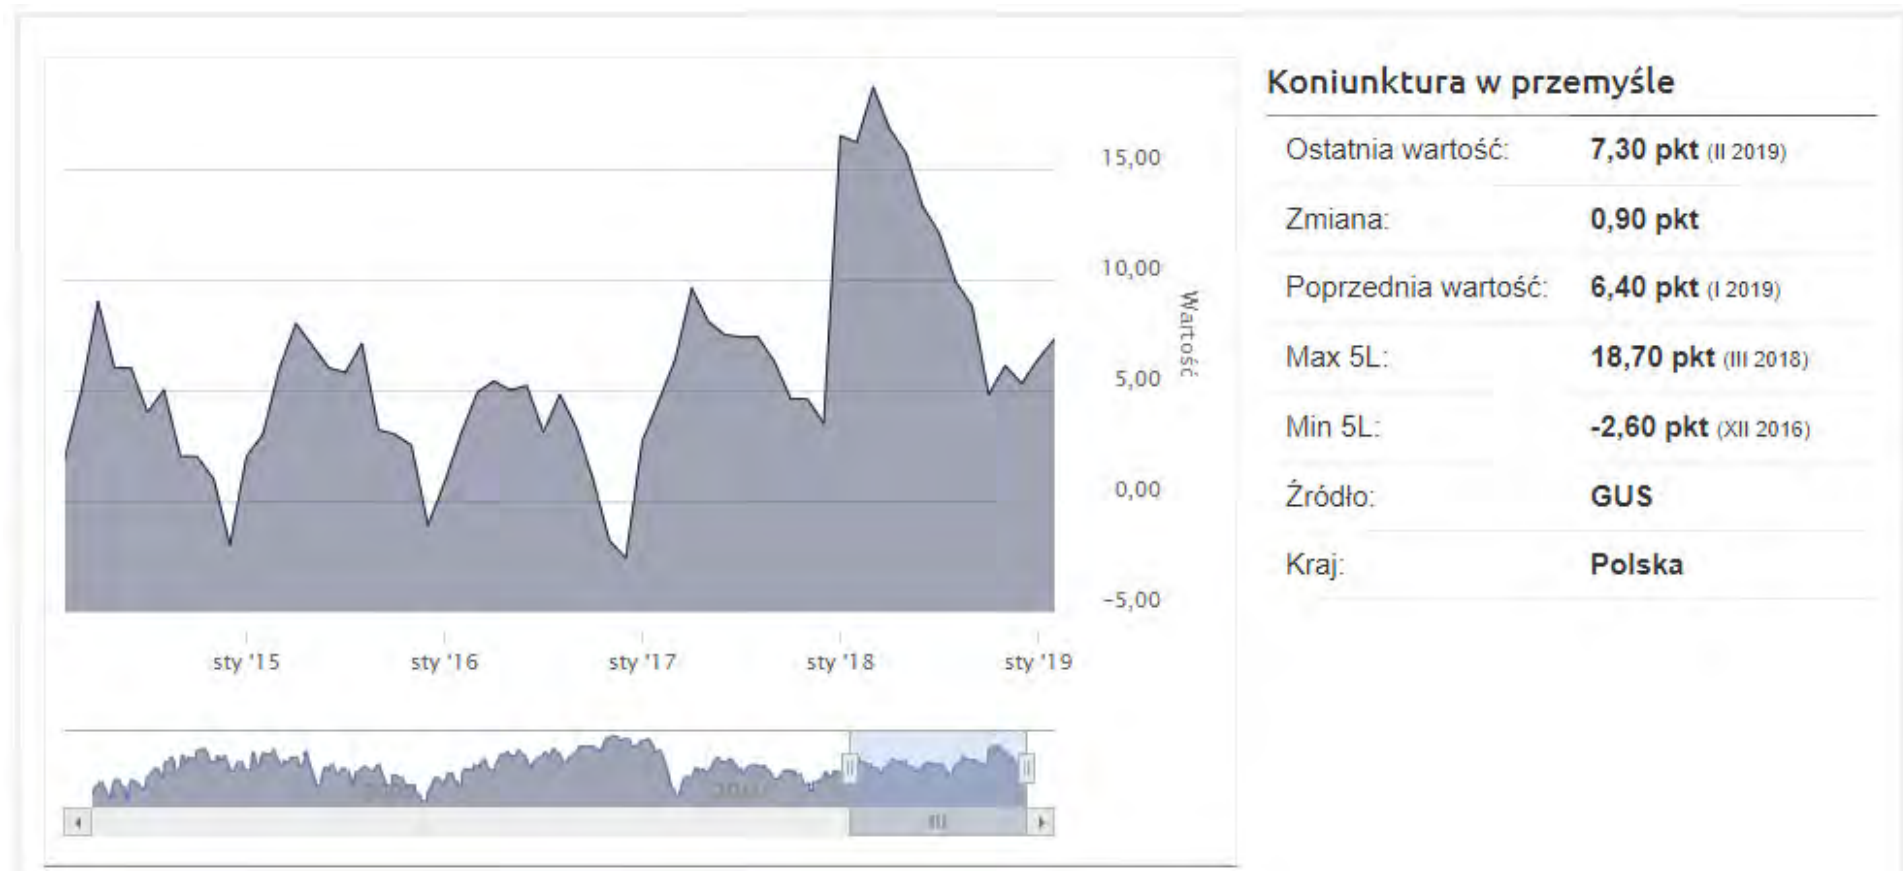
15,00
10,00
5,00
0,00
-5,00
Wartość

sty '15
sty '16
sty '17
sty '18
sty '19

Koniunktura w przemyśle

| | |
|---|---|
| Ostatnia wartość: | 7,30 pkt (II 2019) |
| Zmiana: | 0,90 pkt |
| Poprzednia wartość: | 6,40 pkt (I 2019) |
| Max 5L: | 18,70 pkt (III 2018) |
| Min 5L: | -2,60 pkt (XII 2016) |
| Źródło: | GUS |
| Kraj: | Polska |